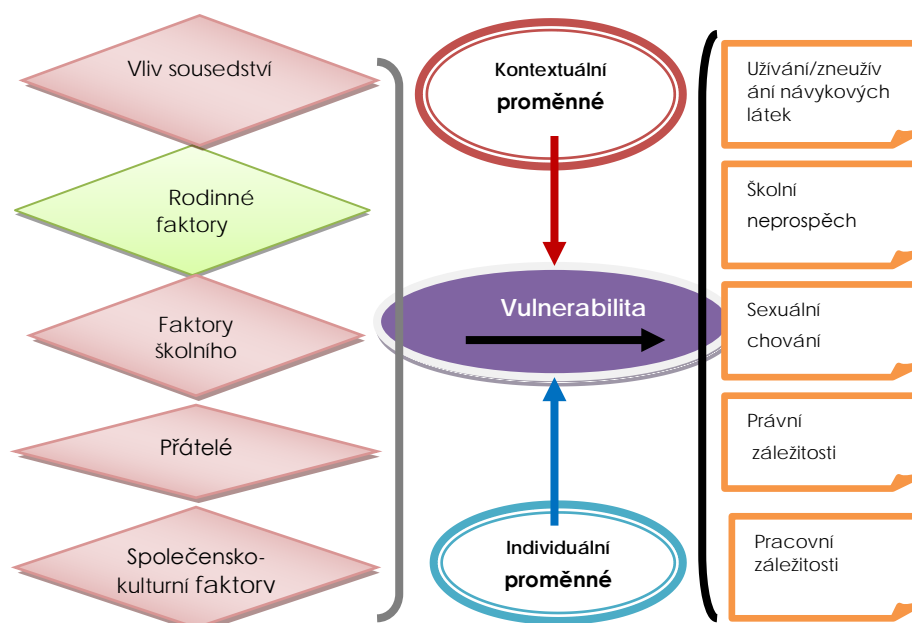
Vliv sousedství

Rodinné faktory

Faktory školního

Přátelé

Společensko-kulturní faktory

Kontextuální proměnné

Vulnerabilita

Individuální proměnné

Užívání/zneužívání návykových látek

Školní neprospěch

Sexuální chování

Právní záležitosti

Pracovní záležitosti